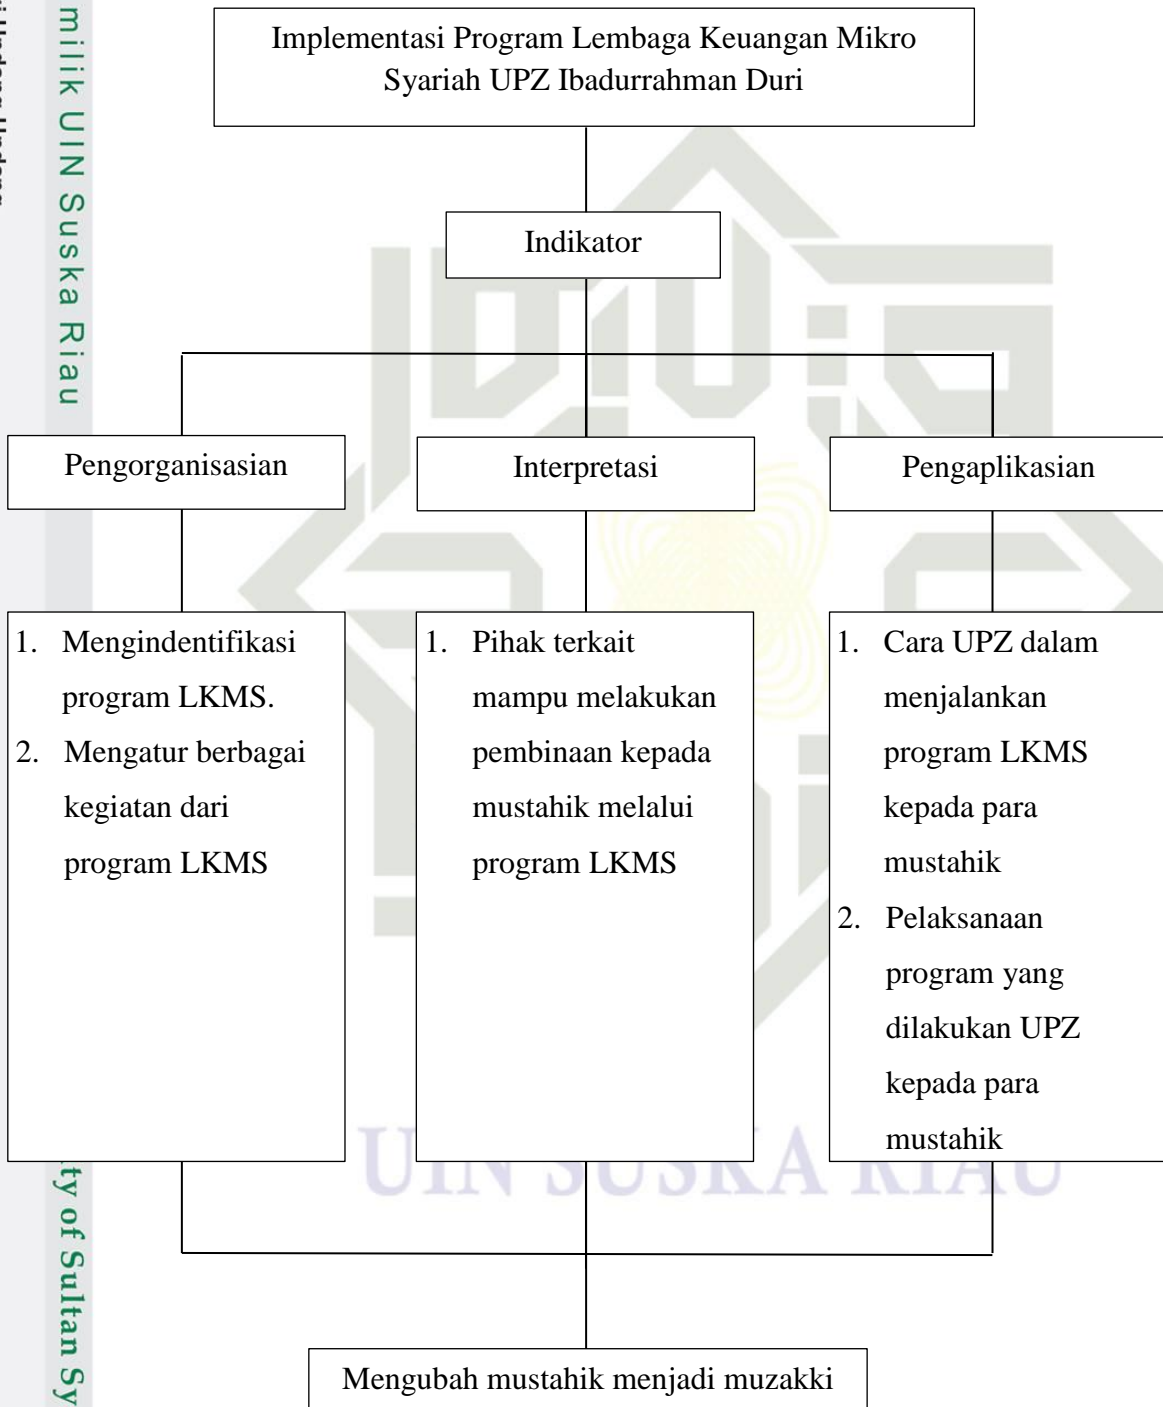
milik UIN Suska Riau

Implementasi Program Lembaga Keuangan Mikro Syariah UPZ Ibadurrahman Duri

Indikator

Pengorganisasian

Interpretasi

Pengaplikasian

1. Mengindentifikasi program LKMS.
2. Mengatur berbagai kegiatan dari program LKMS

1. Pihak terkait mampu melakukan pembinaan kepada mustahik melalui program LKMS

1. Cara UPZ dalam menjalankan program LKMS kepada para mustahik
2. Pelaksanaan program yang dilakukan UPZ kepada para mustahik

UIN SUSKA RIAU

ty of Sultan Sy

Mengubah mustahik menjadi muzakki